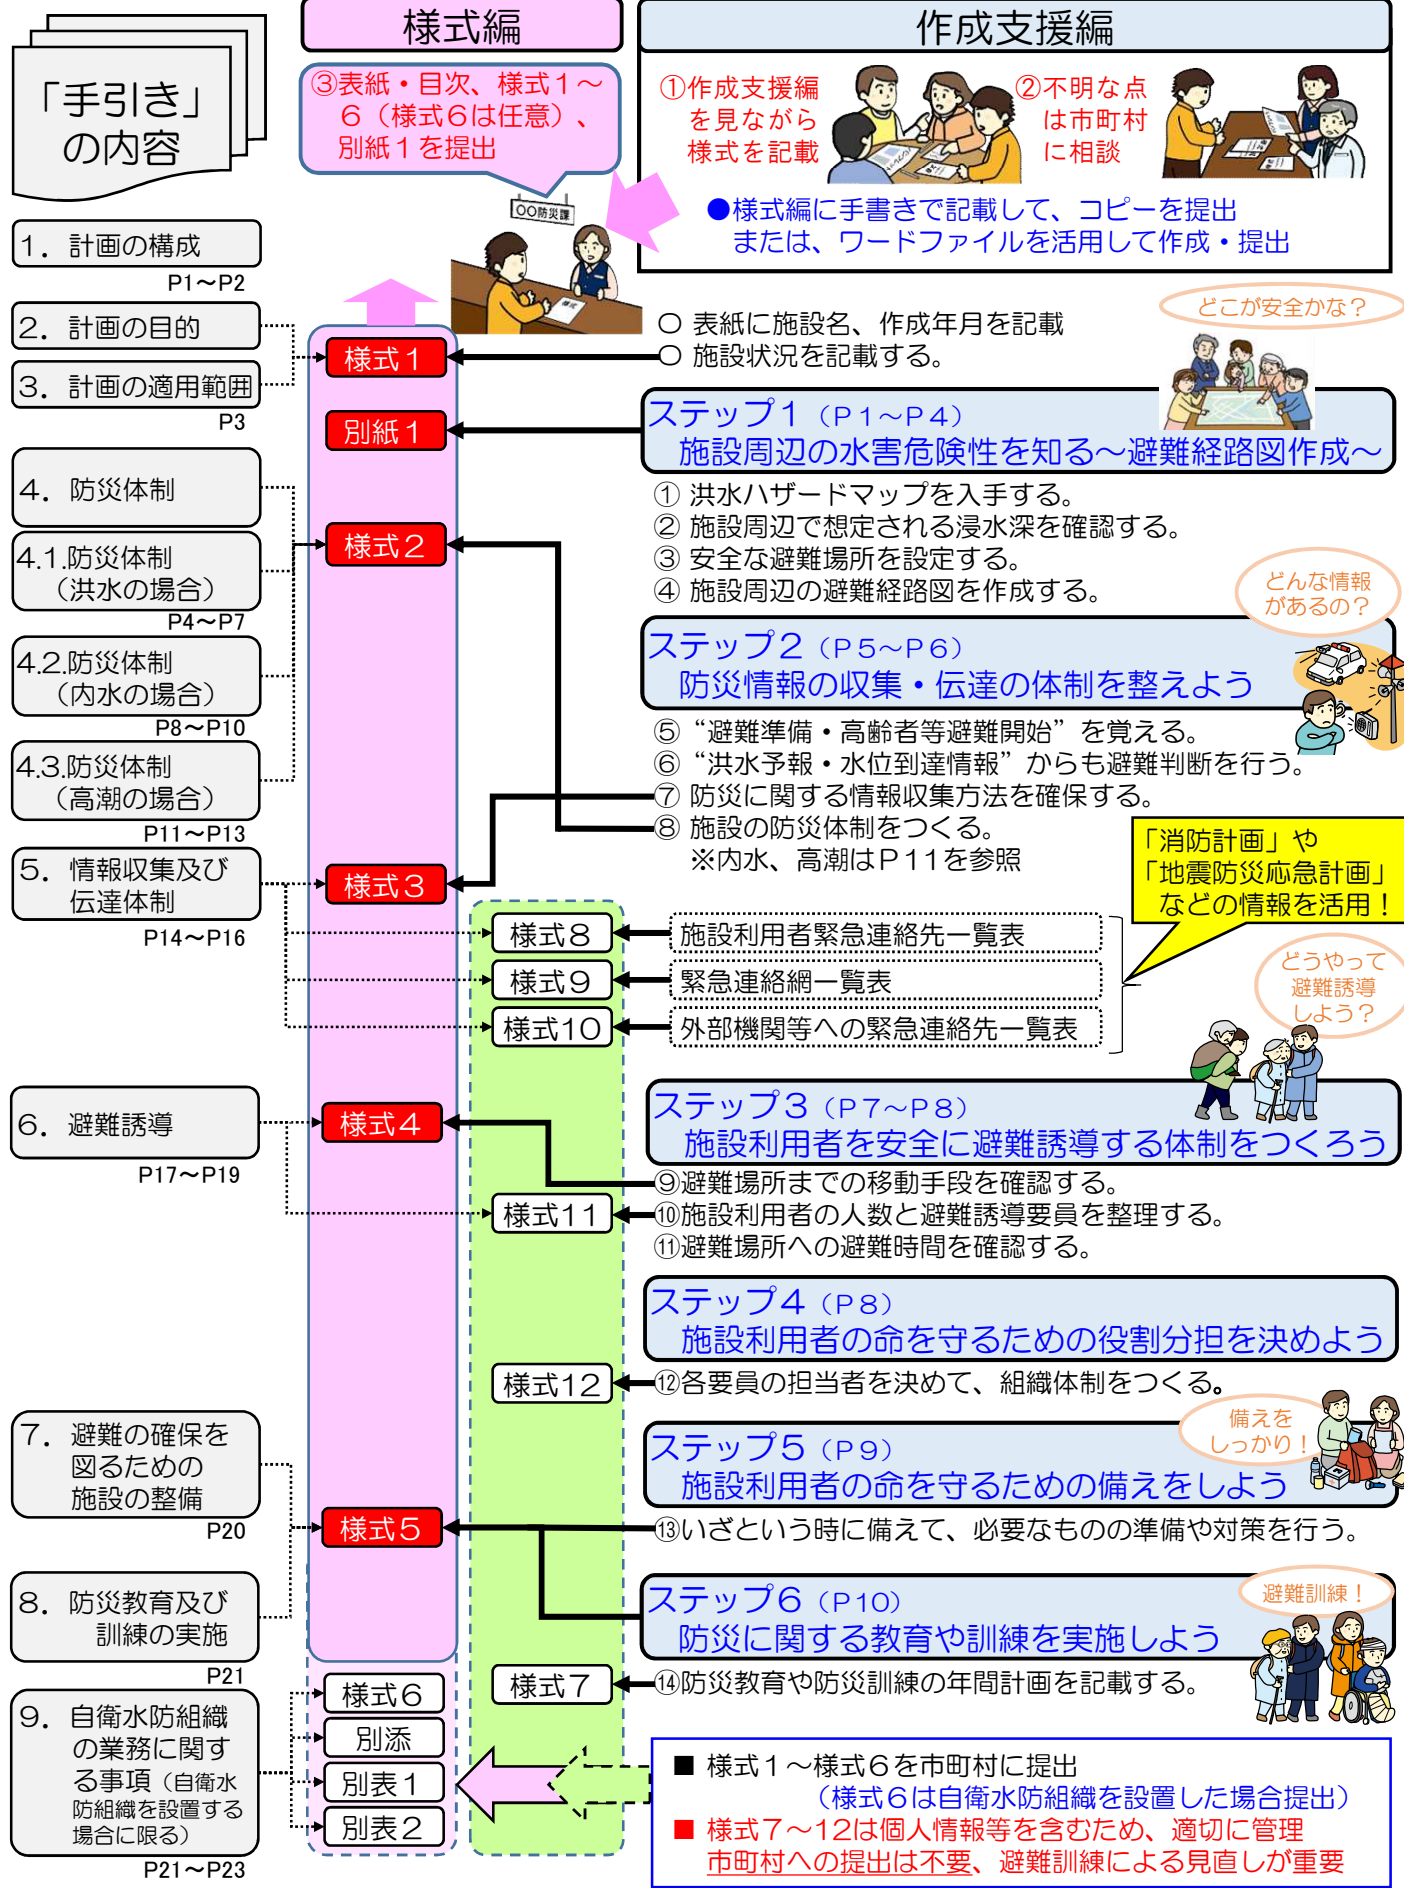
「手引き」の内容

様式編

③表紙・目次、様式１～６（様式６は任意）、別紙１を提出

〇〇防災課

作成支援編

①作成支援編を見ながら様式を記載

②不明な点は市町村に相談

●様式編に手書きで記載して、コピーを提出
または、ワードファイルを活用して作成・提出

1．計画の構成
P1～P2

2．計画の目的

3．計画の適用範囲
P3

4．防災体制

4.1.防災体制（洪水の場合）
P4～P7

4.2.防災体制（内水の場合）
P8～P10

4.3.防災体制（高潮の場合）
P11～P13

5．情報収集及び伝達体制
P14～P16

6．避難誘導
P17～P19

7．避難の確保を図るための施設の整備
P20

8．防災教育及び訓練の実施
P21

9．自衛水防組織の業務に関する事項（自衛水防組織を設置する場合に限る）
P21～P23

様式１
別紙１
様式２
様式３
様式８
様式９
様式10
様式４
様式11
様式12
様式５
様式６
別添
別表１
別表２
様式７

○ 表紙に施設名、作成年月を記載
○ 施設状況を記載する。

どこが安全かな？

ステップ１（P１～P４）
施設周辺の水害危険性を知る～避難経路図作成～
① 洪水ハザードマップを入手する。
② 施設周辺で想定される浸水深を確認する。
③ 安全な避難場所を設定する。
④ 施設周辺の避難経路図を作成する。

どんな情報があるの？

ステップ２（P５～P６）
防災情報の収集・伝達の体制を整えよう
⑤“避難準備・高齢者等避難開始”を覚える。
⑥“洪水予報・水位到達情報”からも避難判断を行う。
⑦ 防災に関する情報収集方法を確保する。
⑧ 施設の防災体制をつくる。
※内水、高潮はＰ11を参照

「消防計画」や「地震防災応急計画」などの情報を活用！

施設利用者緊急連絡先一覧表
緊急連絡網一覧表
外部機関等への緊急連絡先一覧表

どうやって避難誘導しよう？

ステップ３（P７～P８）
施設利用者を安全に避難誘導する体制をつくろう
⑨避難場所までの移動手段を確認する。
⑩施設利用者の人数と避難誘導要員を整理する。
⑪避難場所への避難時間を確認する。

ステップ４（P８）
施設利用者の命を守るための役割分担を決めよう
⑫各要員の担当者を決めて、組織体制をつくる。

備えをしっかり！

ステップ５（P９）
施設利用者の命を守るための備えをしよう
⑬いざという時に備えて、必要なものの準備や対策を行う。

避難訓練！

ステップ６（P10）
防災に関する教育や訓練を実施しよう
⑭防災教育や防災訓練の年間計画を記載する。

■ 様式１～様式６を市町村に提出
（様式６は自衛水防組織を設置した場合提出）
■ 様式７～12は個人情報等を含むため、適切に管理
市町村への提出は不要、避難訓練による見直しが重要